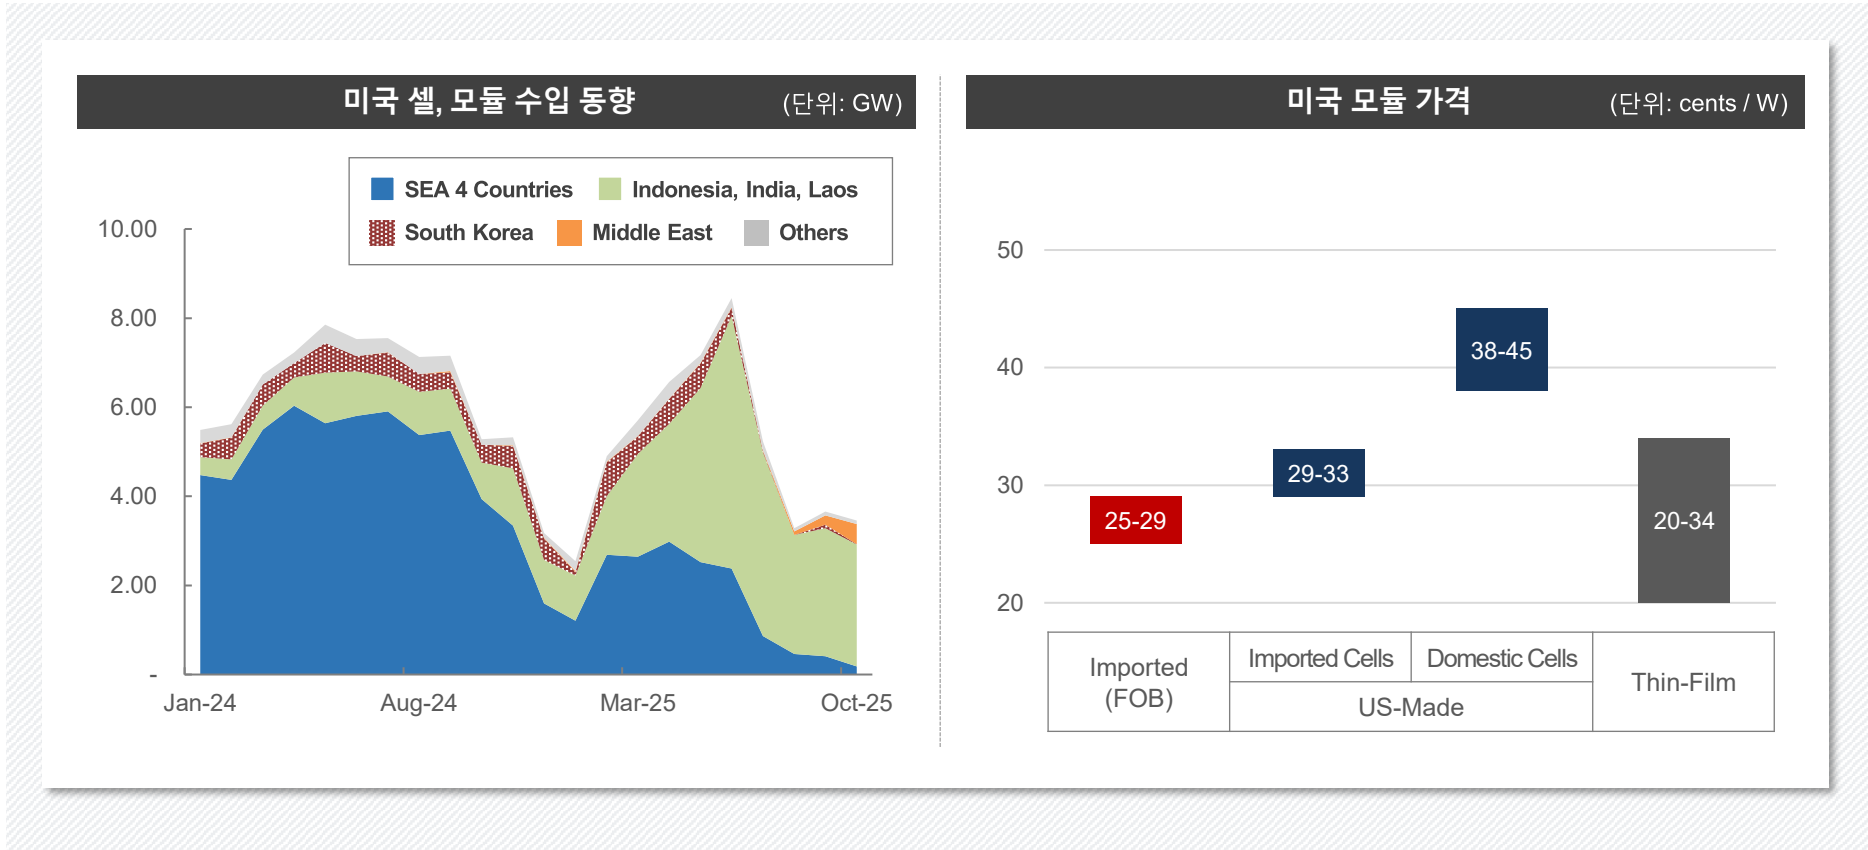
미국 셀, 모듈 수입 동향 (단위: GW)

SEA 4 Countries
Indonesia, India, Laos
South Korea
Middle East
Others

10.00
8.00
6.00
4.00
2.00
-

Jan-24
Aug-24
Mar-25
Oct-25

미국 모듈 가격 (단위: cents / W)

50
40
30
20

25-29
29-33
38-45
20-34

| Imported (FOB) | Imported Cells | Domestic Cells | Thin-Film |
|---|---|---|---|
| | US-Made | US-Made | |